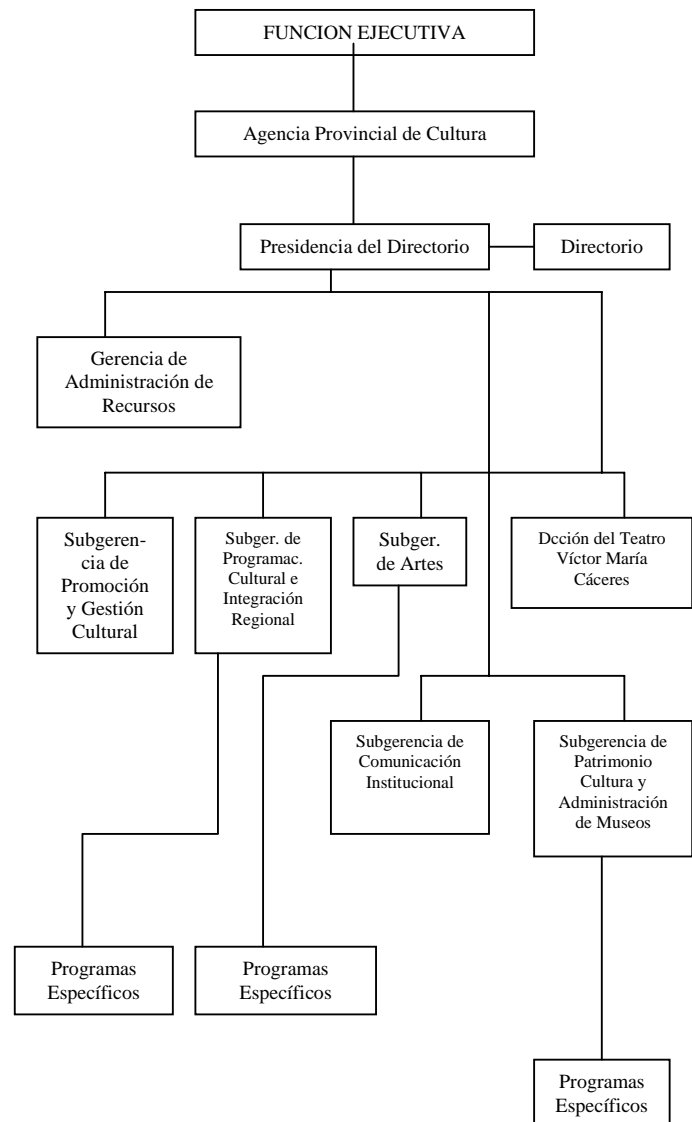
FUNCION EJECUTIVA

Agencia Provincial de Cultura

Presidencia del Directorio

Directorio

Gerencia de Administración de Recursos

Subgerencia de Promoción y Gestión Cultural

Subger. de Programac. Cultural e Integración Regional

Subger. de Artes

Dcción del Teatro Víctor María Cáceres

Subgerencia de Comunicación Institucional

Subgerencia de Patrimonio Cultura y Administración de Museos

Programas Específicos

Programas Específicos

Programas Específicos